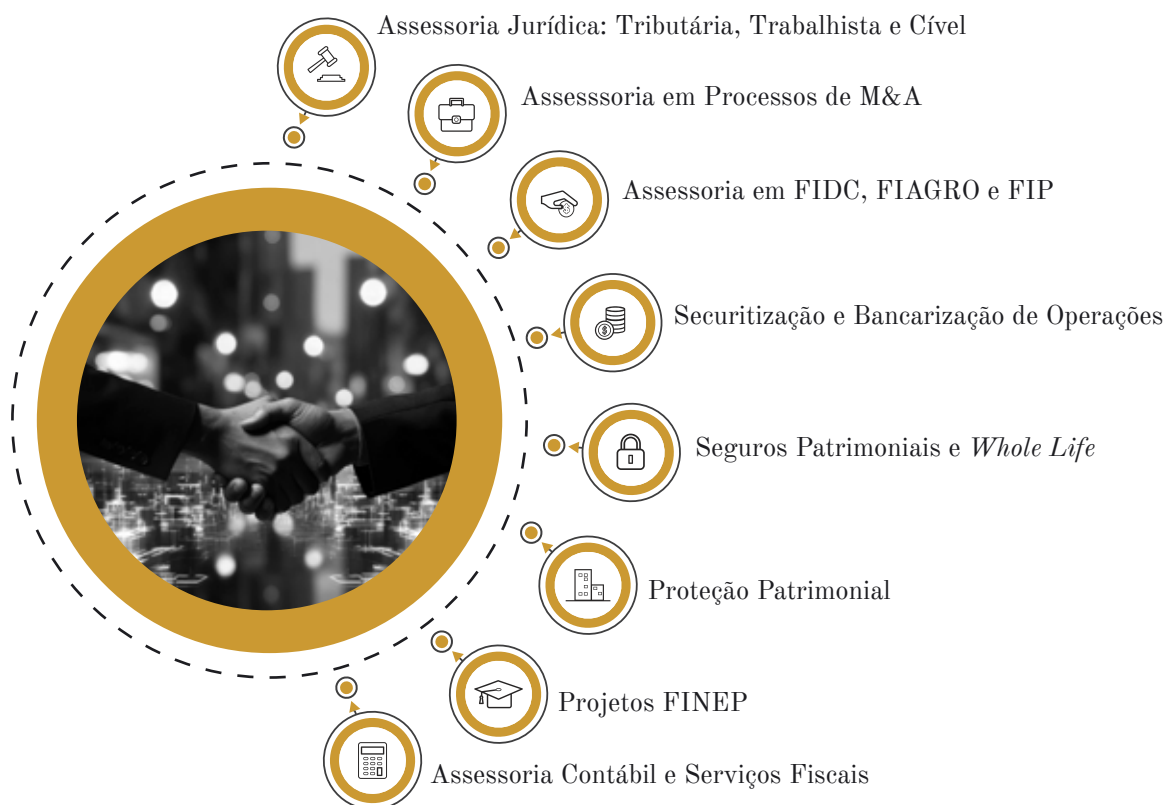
Assessoria Jurídica: Tributária, Trabalhista e Cível

Assesssoria em Processos de M&A

Assessoria em FIDC, FIAGRO e FIP

Securitização e Bancarização de Operações

Seguros Patrimoniais e *Whole Life*

Proteção Patrimonial

Projetos FINEP

Assessoria Contábil e Serviços Fiscais